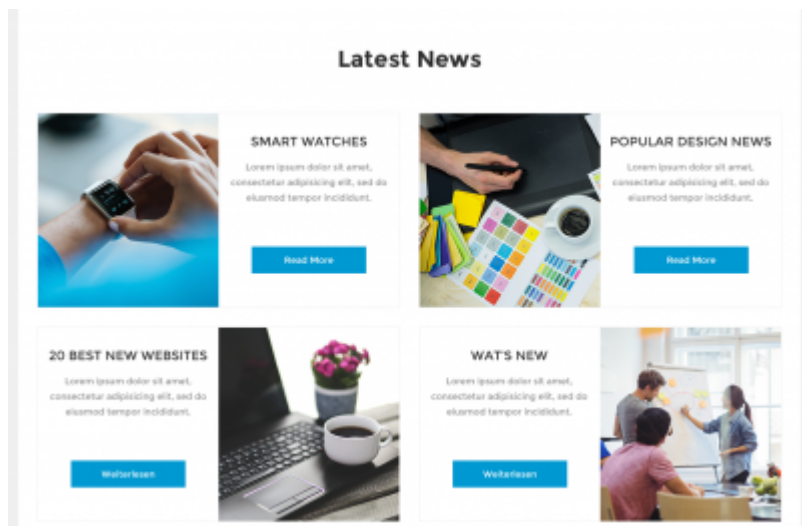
Latest News

SMART WATCHES

Lorem ipsum dolor sit amet, consectetur adipisicing elit, sed do eiusmod tempor incididunt.

Read More

POPULAR DESIGN NEWS

Lorem ipsum dolor sit amet, consectetur adipisicing elit, sed do eiusmod tempor incididunt.

Read More

20 BEST NEW WEBSITES

Lorem ipsum dolor sit amet, consectetur adipisicing elit, sed do eiusmod tempor incididunt.

Weiterlesen

WAT'S NEW

Lorem ipsum dolor sit amet, consectetur adipisicing elit, sed do eiusmod tempor incididunt.

Weiterlesen